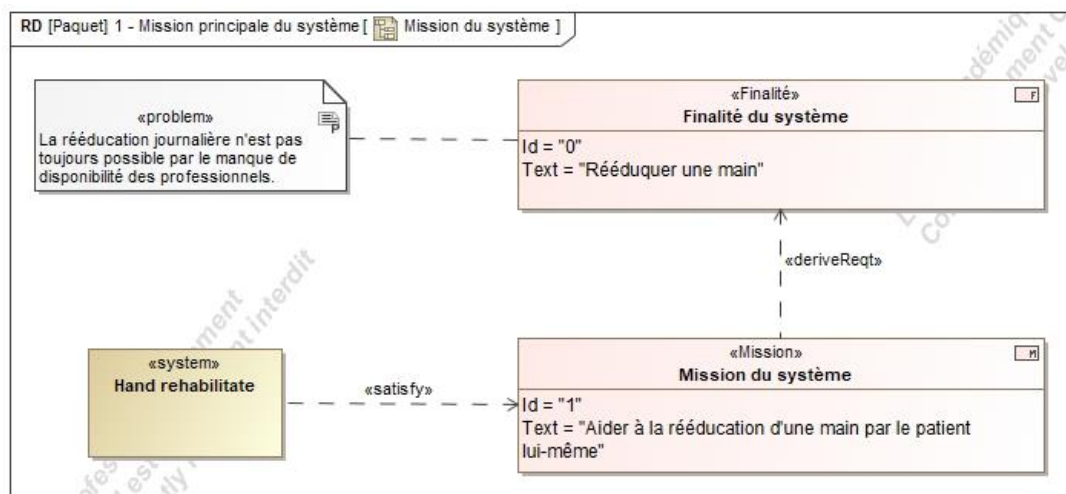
RD [Paquet] 1 - Mission principale du système [ Mission du système ]

«problem»
La rééducation journalière n'est pas toujours possible par le manque de disponibilité des professionnels.

«Finalité»
Finalité du système
F
Id = "0"
Text = "Rééduquer une main"

«deriveReqt»

«system»
Hand rehabilitate

«satisfy»

«Mission»
Mission du système
M
Id = "1"
Text = "Aider à la rééducation d'une main par le patient lui-même"

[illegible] interdit